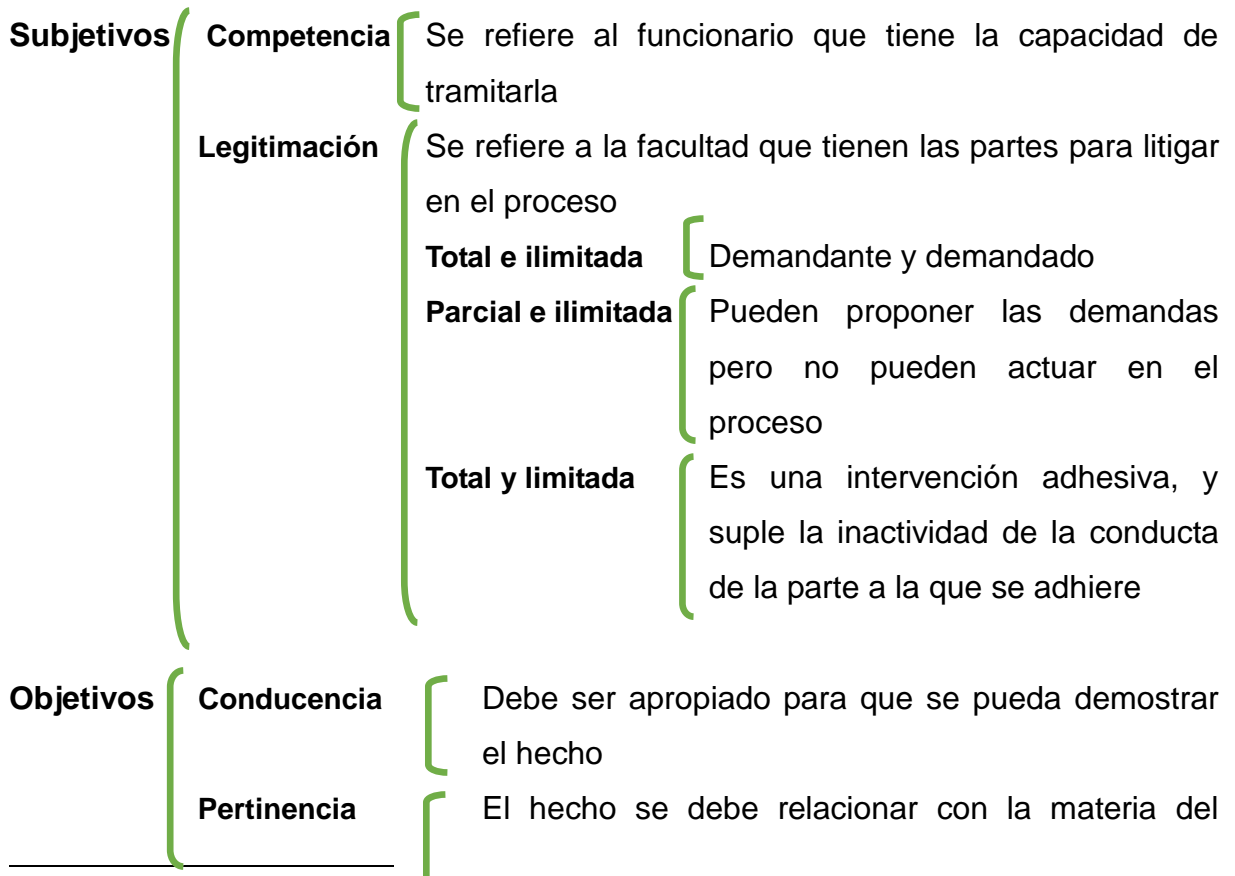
Subjetivos

Competencia
Se refiere al funcionario que tiene la capacidad de tramitarla

Legitimación
Se refiere a la facultad que tienen las partes para litigar en el proceso

Total e ilimitada
Demandante y demandado

Parcial e ilimitada
Pueden proponer las demandas pero no pueden actuar en el proceso

Total y limitada
Es una intervención adhesiva, y suple la inactividad de la conducta de la parte a la que se adhiere

Objetivos

Conducencia
Debe ser apropiado para que se pueda demostrar el hecho

Pertinencia
El hecho se debe relacionar con la materia del